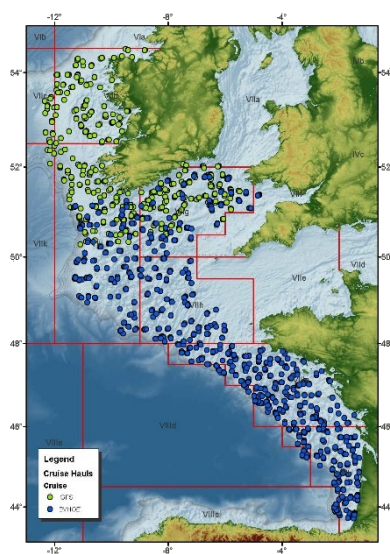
-12° -8° -4°

VIb VIa

54° 54°

VIIb VIIa

VIIc VIb

52° 52°

IVc

VIIg

50° 50°

VIIk VIIj

VIIe VIId

VIIh

48° 48°

VIIId

46° 46°

VIIIe

Legend
Cruise Hauls
Cruise
IGFS
EVHOE

VIIIa

44° 44°

-12° -8° -4°